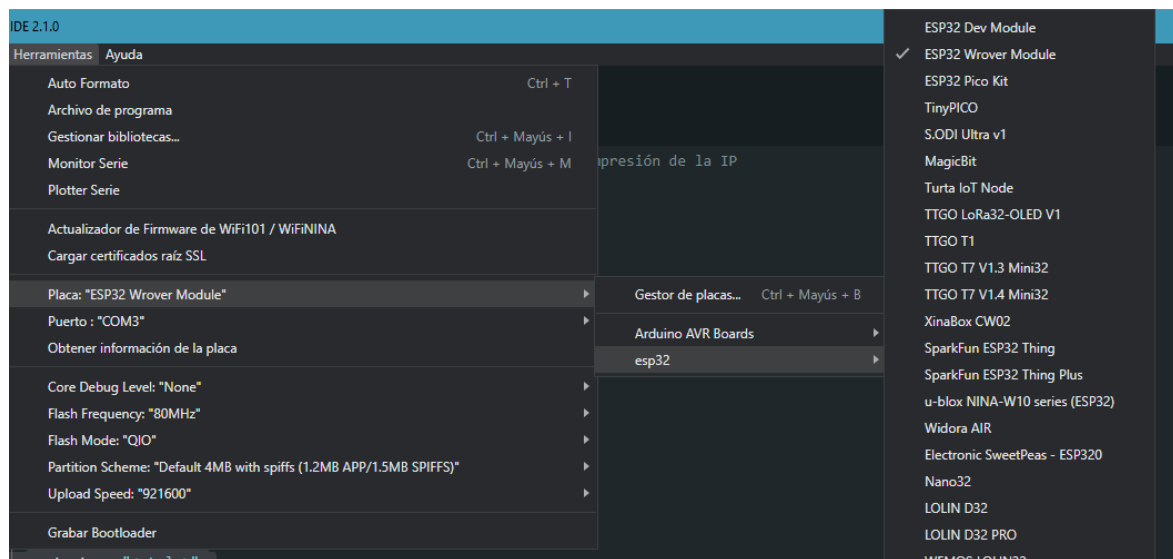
IDE 2.1.0

Herramientas Ayuda

Auto Formato Ctrl + T
Archivo de programa
Gestionar bibliotecas... Ctrl + Mayús + I
Monitor Serie Ctrl + Mayús + M
Plotter Serie

Actualizador de Firmware de WiFi101 / WiFiNINA
Cargar certificados raíz SSL

Placa: "ESP32 Wrover Module"
Puerto : "COM3"
Obtener información de la placa

Core Debug Level: "None"
Flash Frequency: "80MHz"
Flash Mode: "QIO"
Partition Scheme: "Default 4MB with spiffs (1.2MB APP/1.5MB SPIFFS)"
Upload Speed: "921600"

Grabar Bootloader

presión de la IP

Gestor de placas... Ctrl + Mayús + B
Arduino AVR Boards
esp32

ESP32 Dev Module
✓ ESP32 Wrover Module
ESP32 Pico Kit
TinyPICO
S.ODI Ultra v1
MagicBit
Turta IoT Node
TTGO LoRa32-OLED V1
TTGO T1
TTGO T7 V1.3 Mini32
TTGO T7 V1.4 Mini32
XinaBox CW02
SparkFun ESP32 Thing
SparkFun ESP32 Thing Plus
u-blox NINA-W10 series (ESP32)
Widora AIR
Electronic SweetPeas - ESP320
Nano32
LOLIN D32
LOLIN D32 PRO
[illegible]